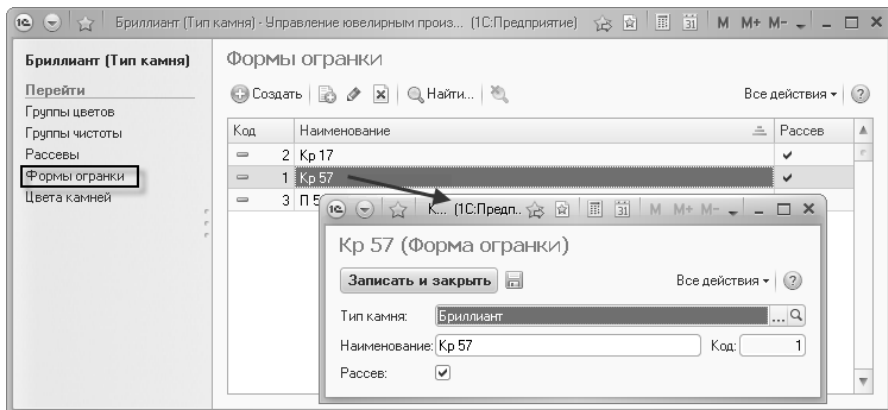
Бриллиант (Тип камня) - Управление ювелирным произ... (1С:Предприятие) M M+ M-

Бриллиант (Тип камня)

Перейти
Группы цветов
Группы чистоты
Рассевы
Формы огранки
Цвета камней

Формы огранки

Создать | Найти... | Все действия ▾ | ?

| Код | Наименование | Рассев |
|---|---|---|
| 2 | Кр 17 | ✔ |
| 1 | Кр 57 | ✔ |
| 3 | П 5 | |

К... (1С:Предп... M M+ M-

Кр 57 (Форма огранки)

Записать и закрыть | Все действия ▾ | ?

Тип камня: Бриллиант

Наименование: Кр 57 Код: 1

Рассев: ✔